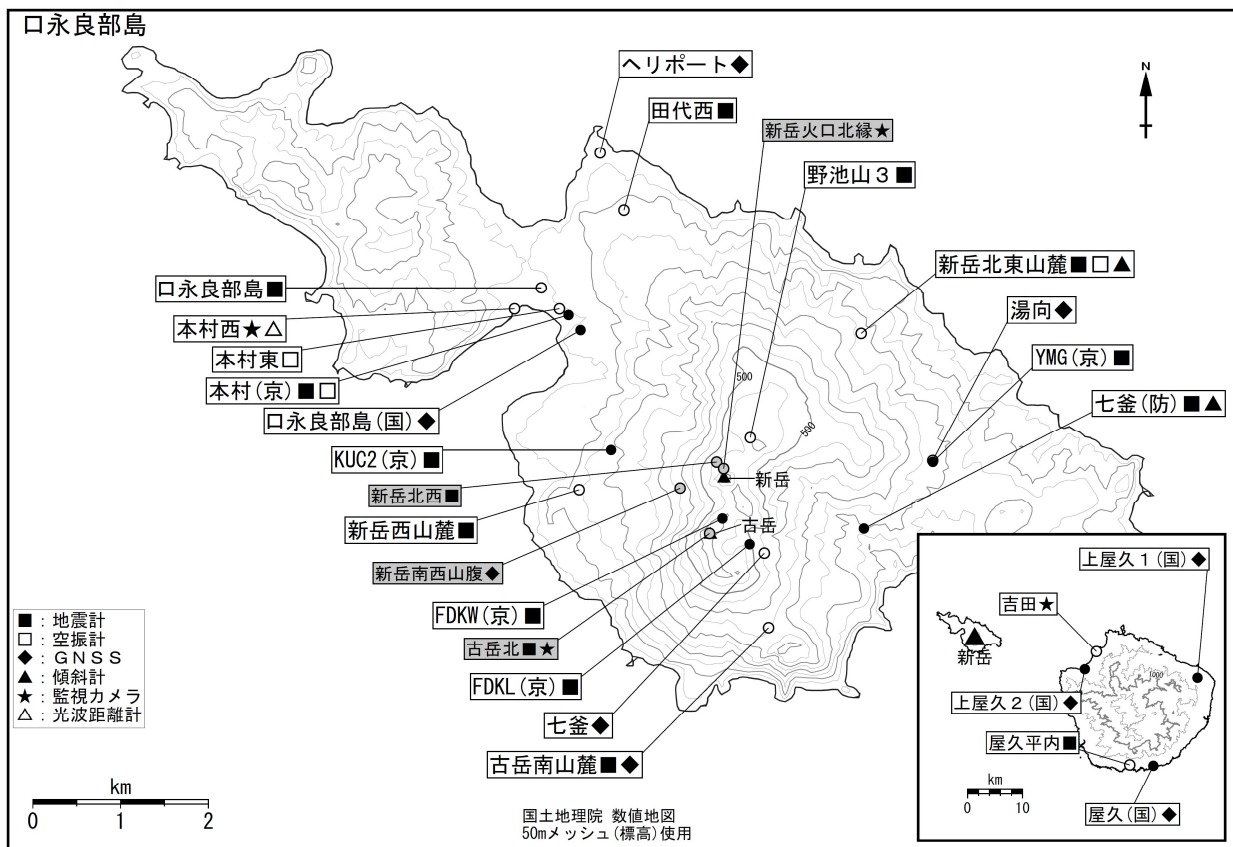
口永良部島

N

ヘリポート◆
田代西■
新岳火口北縁★
野池山３■
新岳北東山麓■□▲
湯向◆
YMG(京)■
七釜(防)■▲
口永良部島■
本村西★△
本村東□
本村(京)■□
口永良部島(国)◆
KUC2(京)■
新岳北西■
新岳西山麓■
新岳南西山腹◆
FDKW(京)■
古岳北■★
FDKL(京)■
七釜◆
古岳南山麓■◆
新岳
古岳
500
500

■：地震計
□：空振計
◆：ＧＮＳＳ
▲：傾斜計
★：監視カメラ
△：光波距離計

km
0 1 2

国土地理院 数値地図
50mメッシュ(標高)使用

上屋久１(国)◆
吉田★
新岳
上屋久２(国)◆
屋久平内■
屋久(国)◆
1000
km
0 10